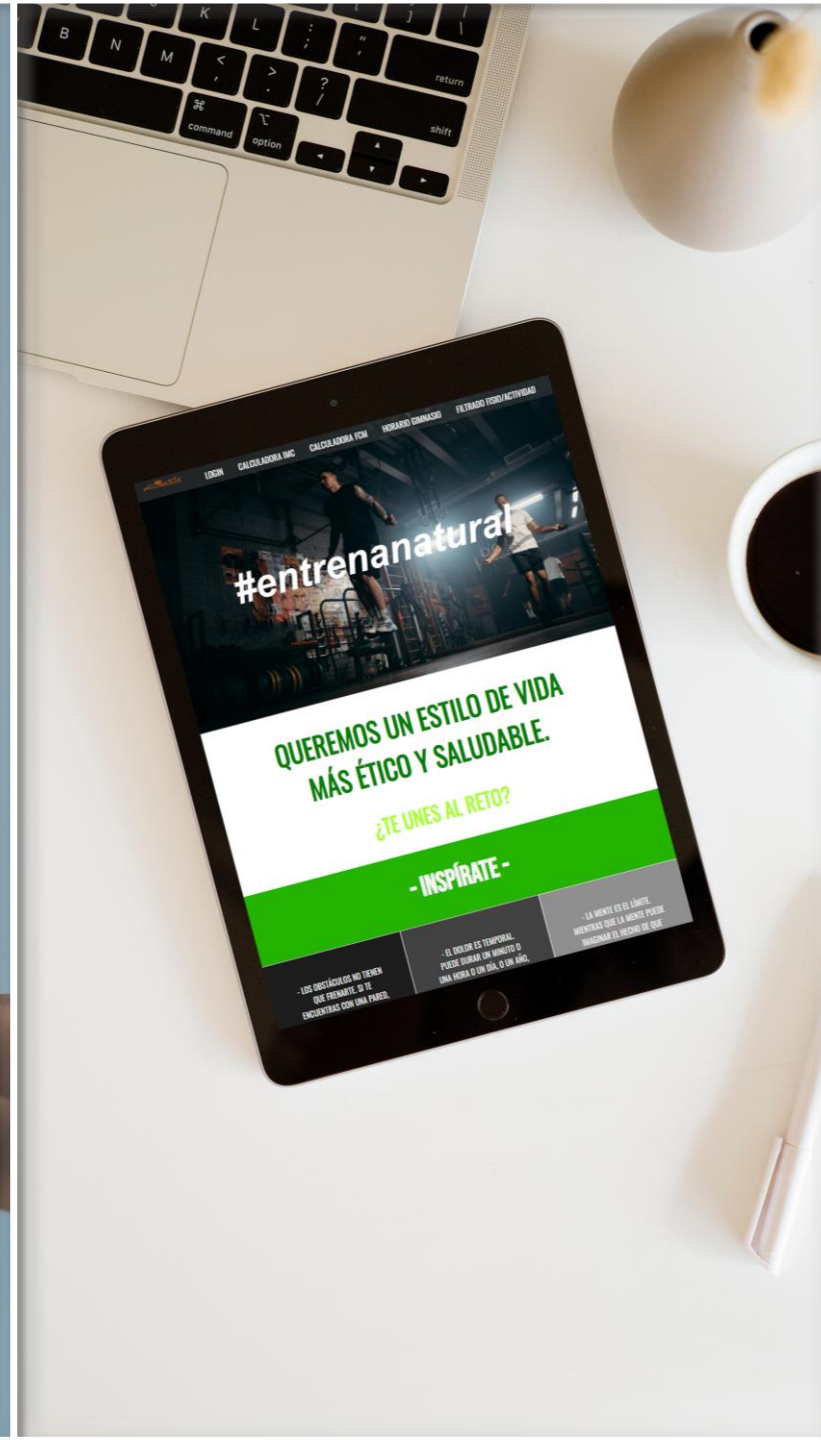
K L B N M < > ? command option return shift

LOGIN CALCULADORA IMC CALCULADORA FCM HORARIO GIMNASIO FILTRADO FISIO/ACTIVIDAD

#entrenanatural

QUEREMOS UN ESTILO DE VIDA MÁS ÉTICO Y SALUDABLE.

¿TE UNES AL RETO?

- INSPÍRATE -

- LOS OBSTÁCULOS NO TIENEN QUE FRENARTE. SI TE ENCUENTRAS CON UNA PARED,

- EL DOLOR ES TEMPORAL. PUEDE DURAR UN MINUTO O UNA HORA O UN DÍA, O UN AÑO,

- LA MENTE ES EL LÍMITE. MIENTRAS QUE LA MENTE PUEDE IMAGINAR EL HECHO DE QUE